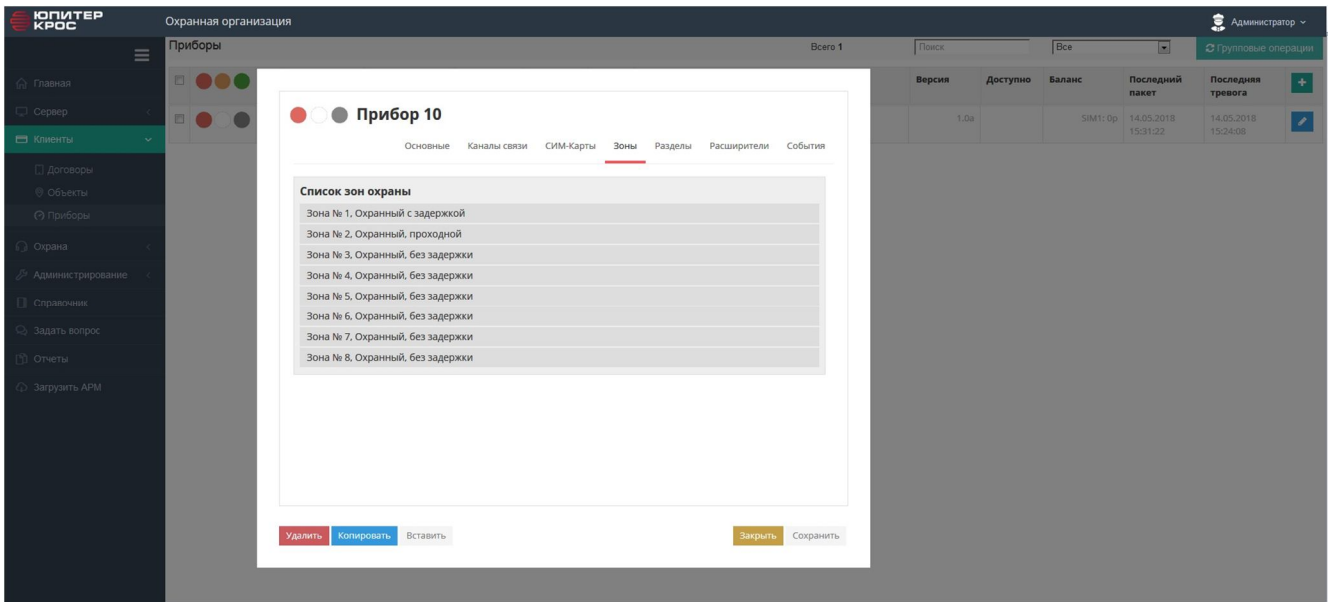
ЮПИТЕР КРОС

Охранная организация

Администратор

Приборы

Всего 1

Поиск

Все

Групповые операции

Главная
Сервер
Клиенты
Договоры
Объекты
Приборы
Охрана
Администрирование
Справочник
Задать вопрос
Отчеты
Загрузить АРМ

| Версия | Доступно | Баланс | Последний пакет | Последняя тревога |
|---|---|---|---|---|
| 1.0a | | SIM1: 0р | 14.05.2018 15:31:22 | 14.05.2018 15:24:08 |

Прибор 10

Основные Каналы связи СИМ-Карты Зоны Разделы Расширители События

Список зон охраны
Зона № 1, Охранный с задержкой
Зона № 2, Охранный, проходной
Зона № 3, Охранный, без задержки
Зона № 4, Охранный, без задержки
Зона № 5, Охранный, без задержки
Зона № 6, Охранный, без задержки
Зона № 7, Охранный, без задержки
Зона № 8, Охранный, без задержки

Удалить Копировать Вставить

Закрыть Сохранить